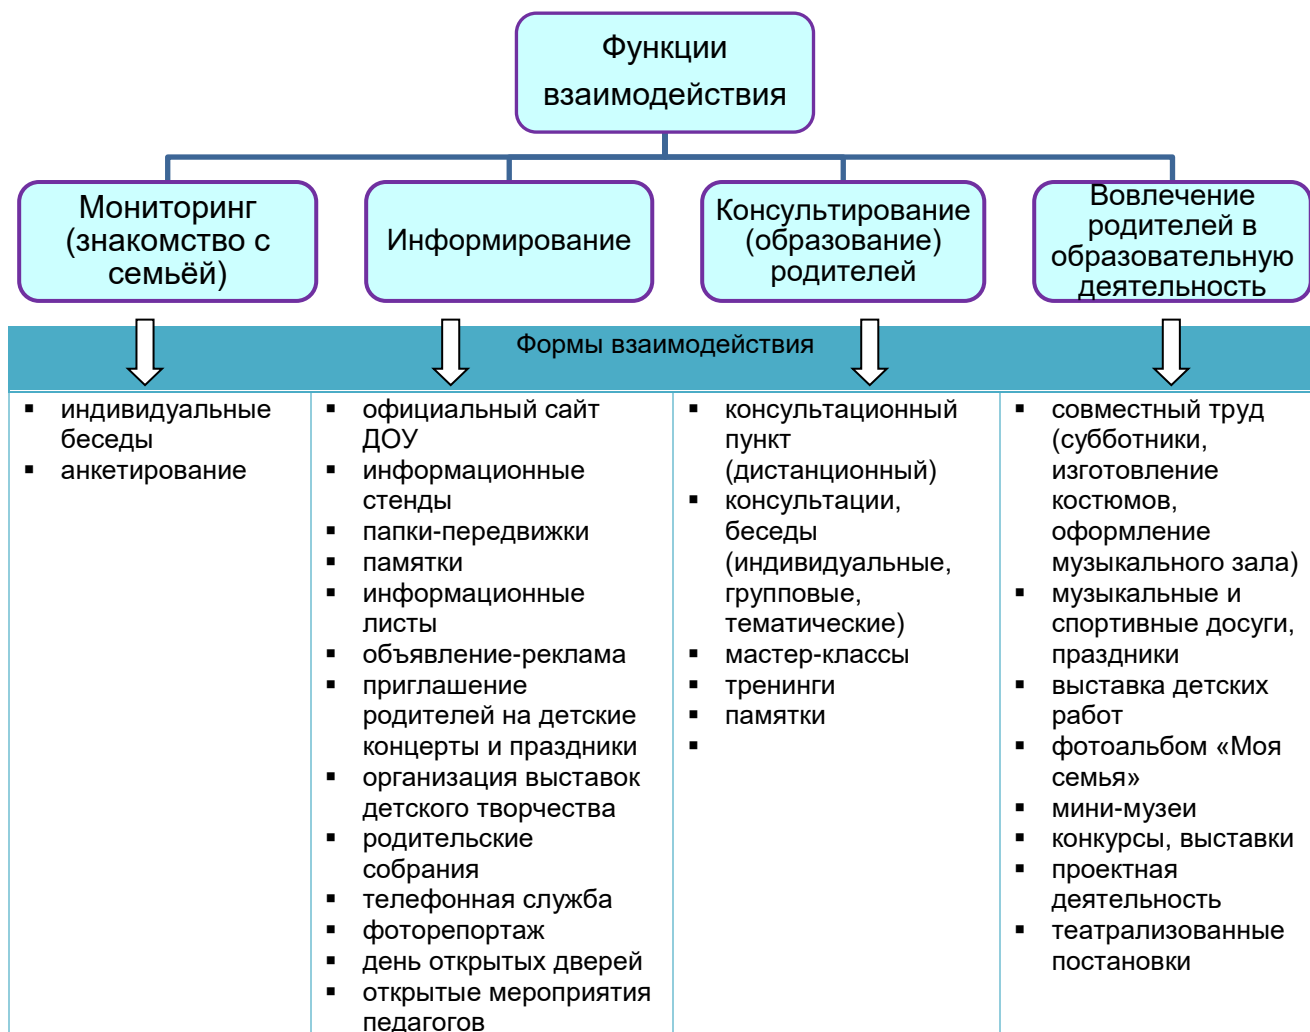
Функции взаимодействия

Мониторинг (знакомство с семьёй)

Информирование

Консультирование (образование) родителей

Вовлечение родителей в образовательную деятельность

Формы взаимодействия

- индивидуальные беседы
- анкетирование

- официальный сайт ДОУ
- информационные стенды
- папки-передвижки
- памятки
- информационные листы
- объявление-реклама
- приглашение родителей на детские концерты и праздники
- организация выставок детского творчества
- родительские собрания
- телефонная служба
- фоторепортаж
- день открытых дверей
- открытые мероприятия педагогов

- консультационный пункт (дистанционный)
- консультации, беседы (индивидуальные, групповые, тематические)
- мастер-классы
- тренинги
- памятки
-

- совместный труд (субботники, изготовление костюмов, оформление музыкального зала)
- музыкальные и спортивные досуги, праздники
- выставка детских работ
- фотоальбом «Моя семья»
- мини-музеи
- конкурсы, выставки
- проектная деятельность
- театрализованные постановки